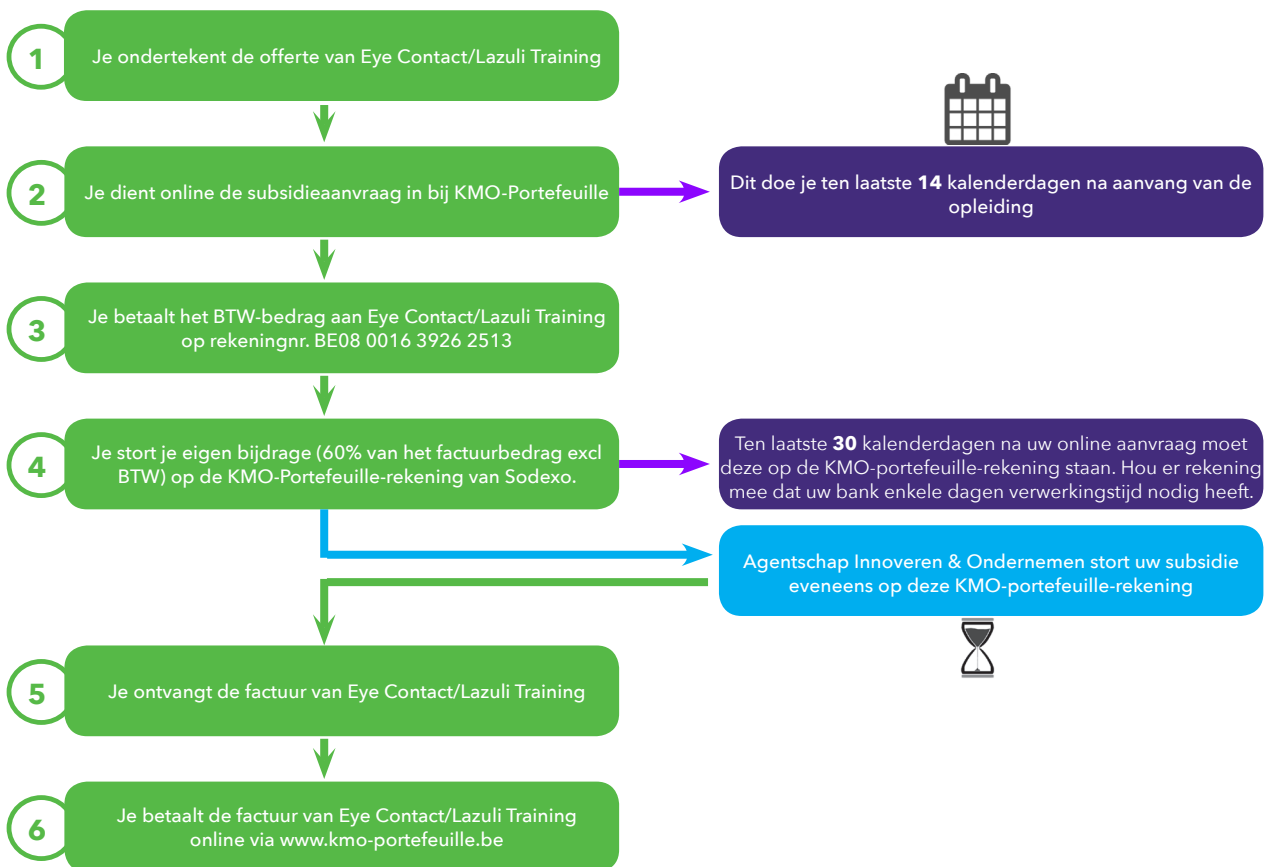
1 Je ondertekent de offerte van Eye Contact/Lazuli Training

2 Je dient online de subsidieaanvraag in bij KMO-Portefeuille

Dit doe je ten laatste **14** kalenderdagen na aanvang van de opleiding

3 Je betaalt het BTW-bedrag aan Eye Contact/Lazuli Training op rekeningnr. BE08 0016 3926 2513

4 Je stort je eigen bijdrage (60% van het factuurbedrag excl BTW) op de KMO-Portefeuille-rekening van Sodexo.

Ten laatste **30** kalenderdagen na uw online aanvraag moet deze op de KMO-portefeuille-rekening staan. Hou er rekening mee dat uw bank enkele dagen verwerkingstijd nodig heeft.

Agentschap Innoveren & Ondernemen stort uw subsidie eveneens op deze KMO-portefeuille-rekening

5 Je ontvangt de factuur van Eye Contact/Lazuli Training

6 Je betaalt de factuur van Eye Contact/Lazuli Training online via www.kmo-portefeuille.be